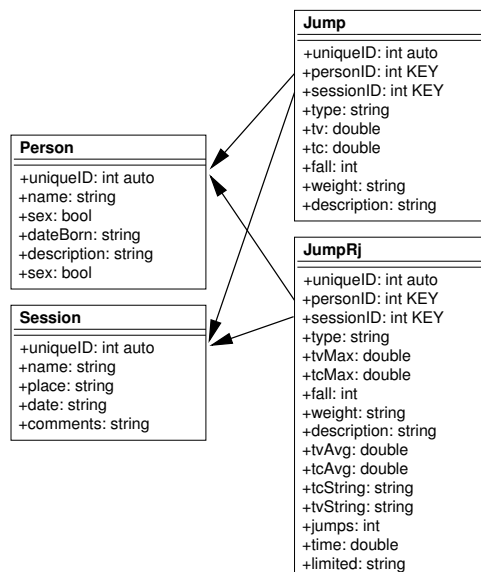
Jump

+uniqueID: int auto
+personID: int KEY
+sessionID: int KEY
+type: string
+tv: double
+tc: double
+fall: int
+weight: string
+description: string

Person

+uniqueID: int auto
+name: string
+sex: bool
+dateBorn: string
+description: string
+sex: bool

JumpRj

+uniqueID: int auto
+personID: int KEY
+sessionID: int KEY
+type: string
+tvMax: double
+tcMax: double
+fall: int
+weight: string
+description: string
+tvAvg: double
+tcAvg: double
+tcString: string
+tvString: string
+jumps: int
+time: double
+limited: string

Session

+uniqueID: int auto
+name: string
+place: string
+date: string
+comments: string